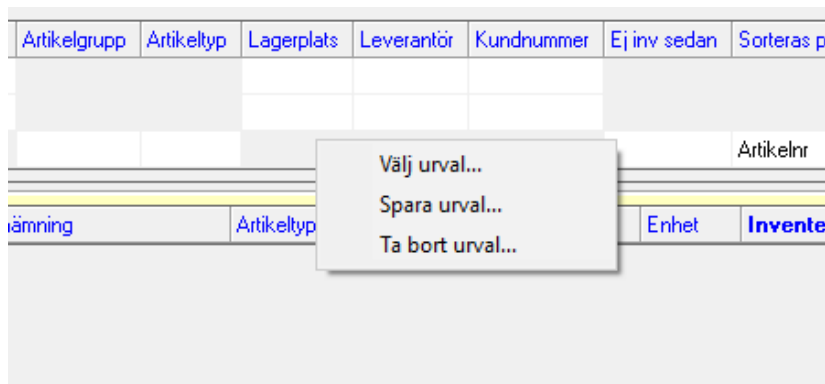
| Artikelgrupp | Artikeltyp | Lagerplats | Leverantör | Kundnummer | Ej inv sedan | Sorteras p |
|---|---|---|---|---|---|---|
| | | | | | | |
| | | | | | | |
| | | | | | | Artikelnr |

Välj urval...
Spara urval...
Ta bort urval...

ämning | Artikeltyp | Enhet | Invente